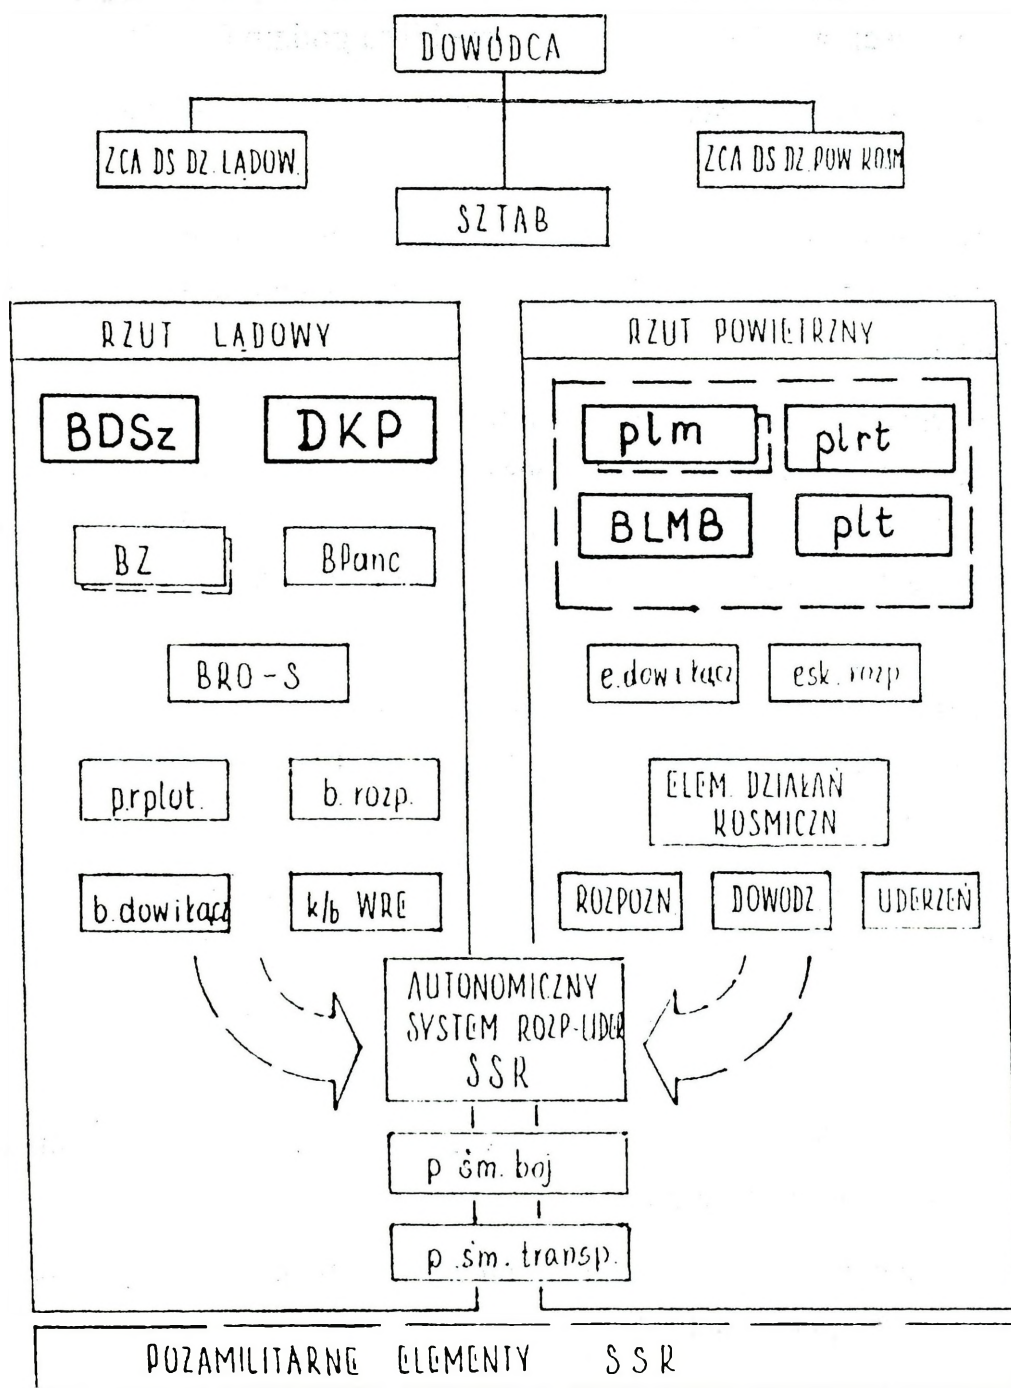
DOWÓDCA

ZCA DS DZ. LĄDOW.

ZCA DS DZ. POW KOSM

SZTAB

RZUT LĄDOWY

BDSz

DKP

BZ

BPanc

BRO - S

p.rplot.

b. rozp.

b. dow i łącz

k/b WRE

RZUT POWIETRZNY

plm

plrt

BLMB

plt

e. dow i łącz

esk. rozp

ELEM. DZIAŁAŃ KOSMICZN

ROZPOZN

DOWODZ

UDERZEŃ

AUTONOMICZNY SYSTEM ROZP-UDER SSR

p. śm. boj

p. śm. transp.

POZAMILITARNE ELEMENTY SSR